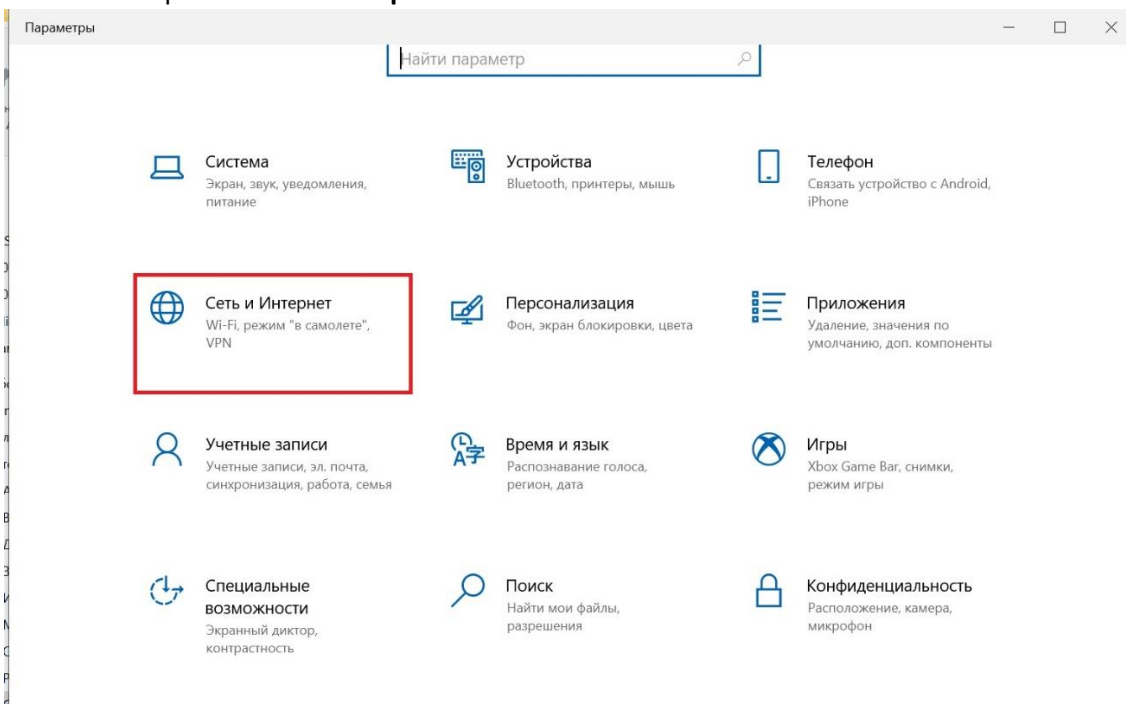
Параметры

Найти параметр

Система
Экран, звук, уведомления, питание

Устройства
Bluetooth, принтеры, мышь

Телефон
Связать устройство с Android, iPhone

Сеть и Интернет
Wi-Fi, режим "в самолете", VPN

Персонализация
Фон, экран блокировки, цвета

Приложения
Удаление, значения по умолчанию, доп. компоненты

Учетные записи
Учетные записи, эл. почта, синхронизация, работа, семья

Время и язык
Распознавание голоса, регион, дата

Игры
Xbox Game Bar, снимки, режим игры

Специальные возможности
Экранный диктор, контрастность

Поиск
Найти мои файлы, разрешения

Конфиденциальность
Расположение, камера, микрофон